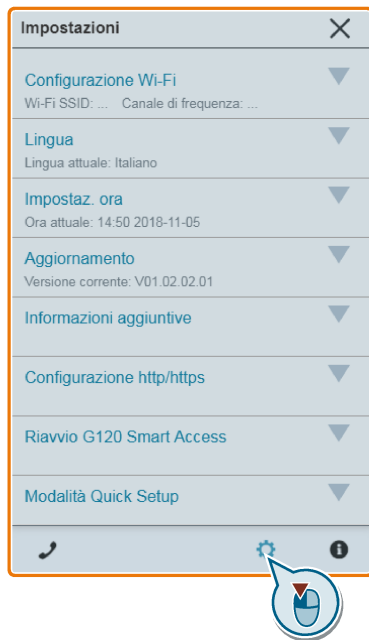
Impostazioni

Configurazione Wi-Fi
Wi-Fi SSID: ... Canale di frequenza: ...

Lingua
Lingua attuale: Italiano

Impostaz. ora
Ora attuale: 14:50 2018-11-05

Aggiornamento
Versione corrente: V01.02.02.01

Informazioni aggiuntive

Configurazione http/https

Riavvio G120 Smart Access

Modalità Quick Setup